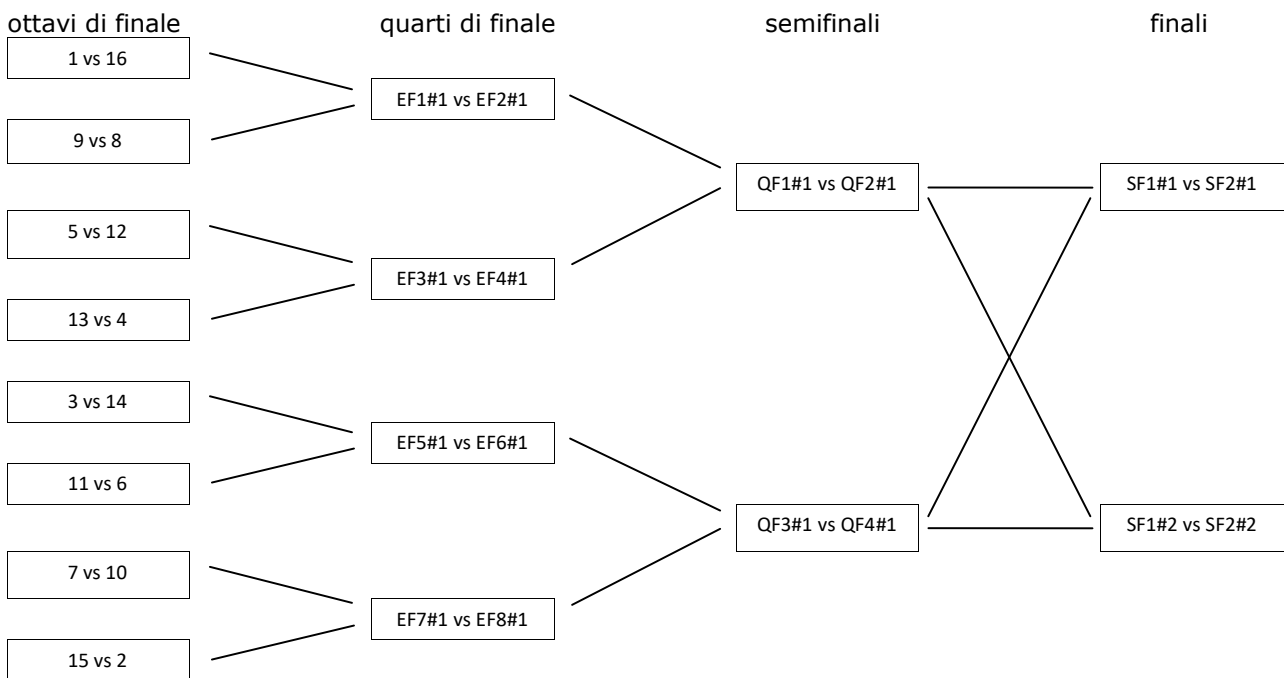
ottavi di finale

quarti di finale

semifinali

finali

1 vs 16

9 vs 8

5 vs 12

13 vs 4

3 vs 14

11 vs 6

7 vs 10

15 vs 2

EF1#1 vs EF2#1

EF3#1 vs EF4#1

EF5#1 vs EF6#1

EF7#1 vs EF8#1

QF1#1 vs QF2#1

QF3#1 vs QF4#1

SF1#1 vs SF2#1

SF1#2 vs SF2#2